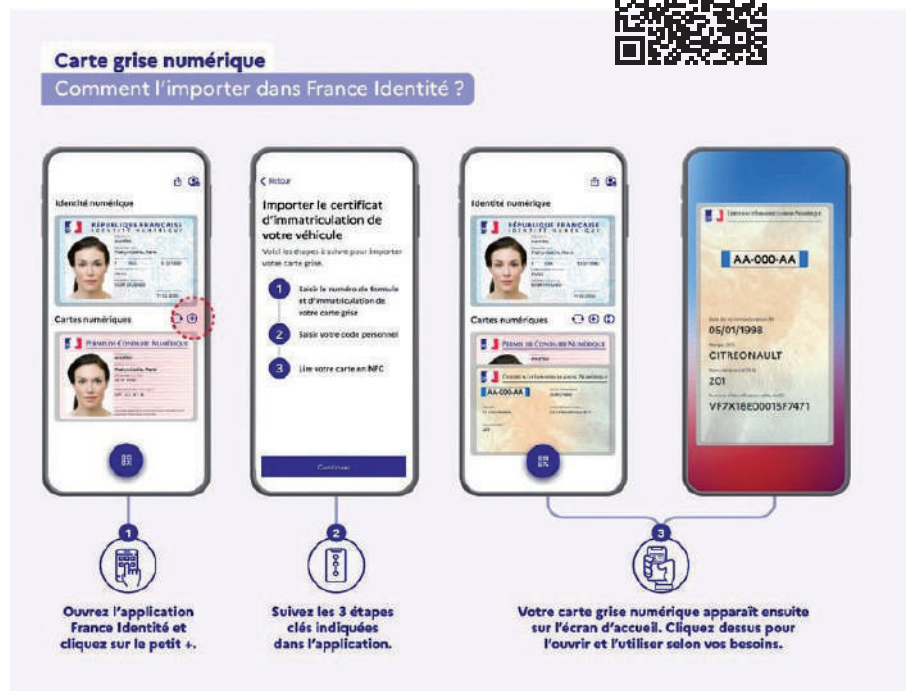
Carte grise numérique

Comment l'importer dans France Identité ?

Identité numérique

RÉPUBLIQUE FRANÇAISE
IDENTITÉ NUMÉRIQUE

Cartes numériques

PERMIS DE CONDUIRE NUMÉRIQUE

< Retour

Importer le certificat d'immatriculation de votre véhicule

Voici les étapes à suivre pour importer votre carte grise.

1 Saisir le numéro de formule et d'immatriculation de votre carte grise

2 Saisir votre code personnel

3 Lire votre carte en NFC

Continuer

Identité numérique

RÉPUBLIQUE FRANÇAISE
IDENTITÉ NUMÉRIQUE

Cartes numériques

PERMIS DE CONDUIRE NUMÉRIQUE

AA-000-AA

AA-000-AA

05/01/1998

CITREONAULT

201

VF7X18E00015F7471

1

Ouvrez l'application France Identité et cliquez sur le petit +.

2

Suivez les 3 étapes clés indiquées dans l'application.

3

Votre carte grise numérique apparaît ensuite sur l'écran d'accueil. Cliquez dessus pour l'ouvrir et l'utiliser selon vos besoins.